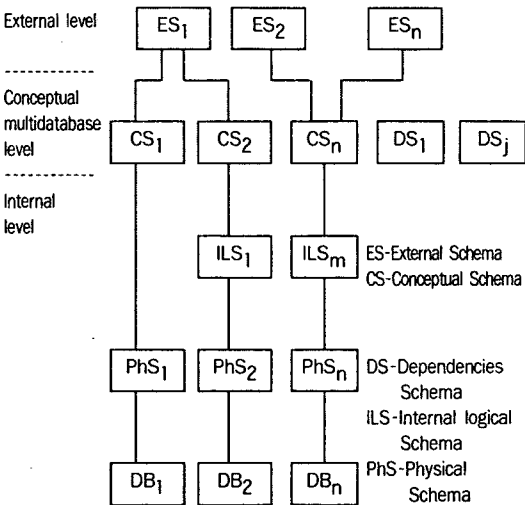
External level

$ES_1$ $ES_2$ $ES_n$

Conceptual multidatabase level

$CS_1$ $CS_2$ $CS_n$ $DS_1$ $DS_j$

Internal level

$ILS_1$ $ILS_m$

ES-External Schema
CS-Conceptual Schema

$PhS_1$ $PhS_2$ $PhS_n$

DS-Dependencies Schema
ILS-Internal logical Schema

$DB_1$ $DB_2$ $DB_n$

PhS-Physical Schema